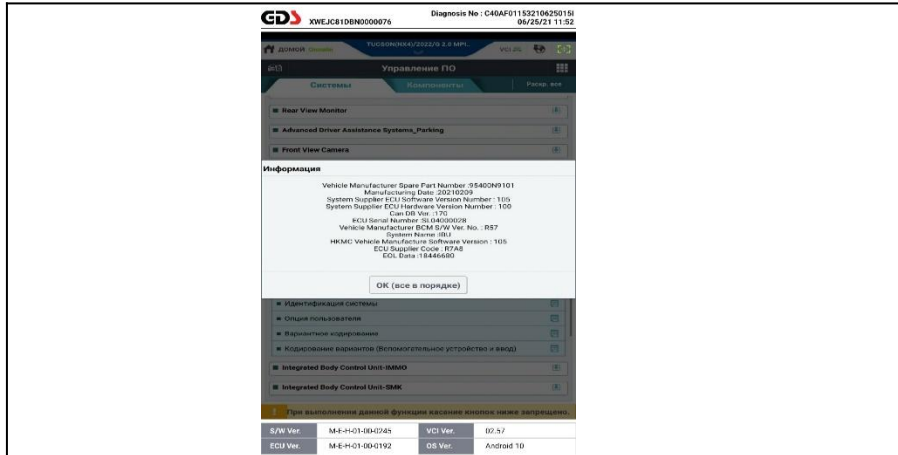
GDS XWEJC81DBN0000076

Diagnosis No : C40AF01153210625015I
06/25/21 11:52

ДОМОЙ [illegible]

TUCSON(NX4)/2022/G 2.0 MPI

VCI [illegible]

Управление ПО

Системы

Компоненты

Раскр. все

Rear View Monitor

Advanced Driver Assistance Systems_Parking

Front View Camera

Информация

Vehicle Manufacturer Spare Part Number :95400N9101
Manufacturing Date :20210209
System Supplier ECU Software Version Number : 105
System Supplier ECU Hardware Version Number : 100
Can DB Ver. :170
ECU Serial Number :SL04000028
Vehicle Manufacturer BCM S/W Ver. No. : R57
System Name :IBU
HKMC Vehicle Manufacture Software Version : 105
ECU Supplier Code : R7A8
EOL Data :18446680

OK (все в порядке)

Идентификация системы

Опция пользователя

Вариантное кодирование

Кодирование вариантов (Вспомогательное устройство и ввод)

Integrated Body Control Unit-IMMO

Integrated Body Control Unit-SMK

При выполнении данной функции касание кнопок ниже запрещено.

| S/W Ver. | M-E-H-01-00-0245 | VCI Ver. | 02.57 |
|---|---|---|---|
| ECU Ver. | M-E-H-01-00-0192 | OS Ver. | Android 10 |